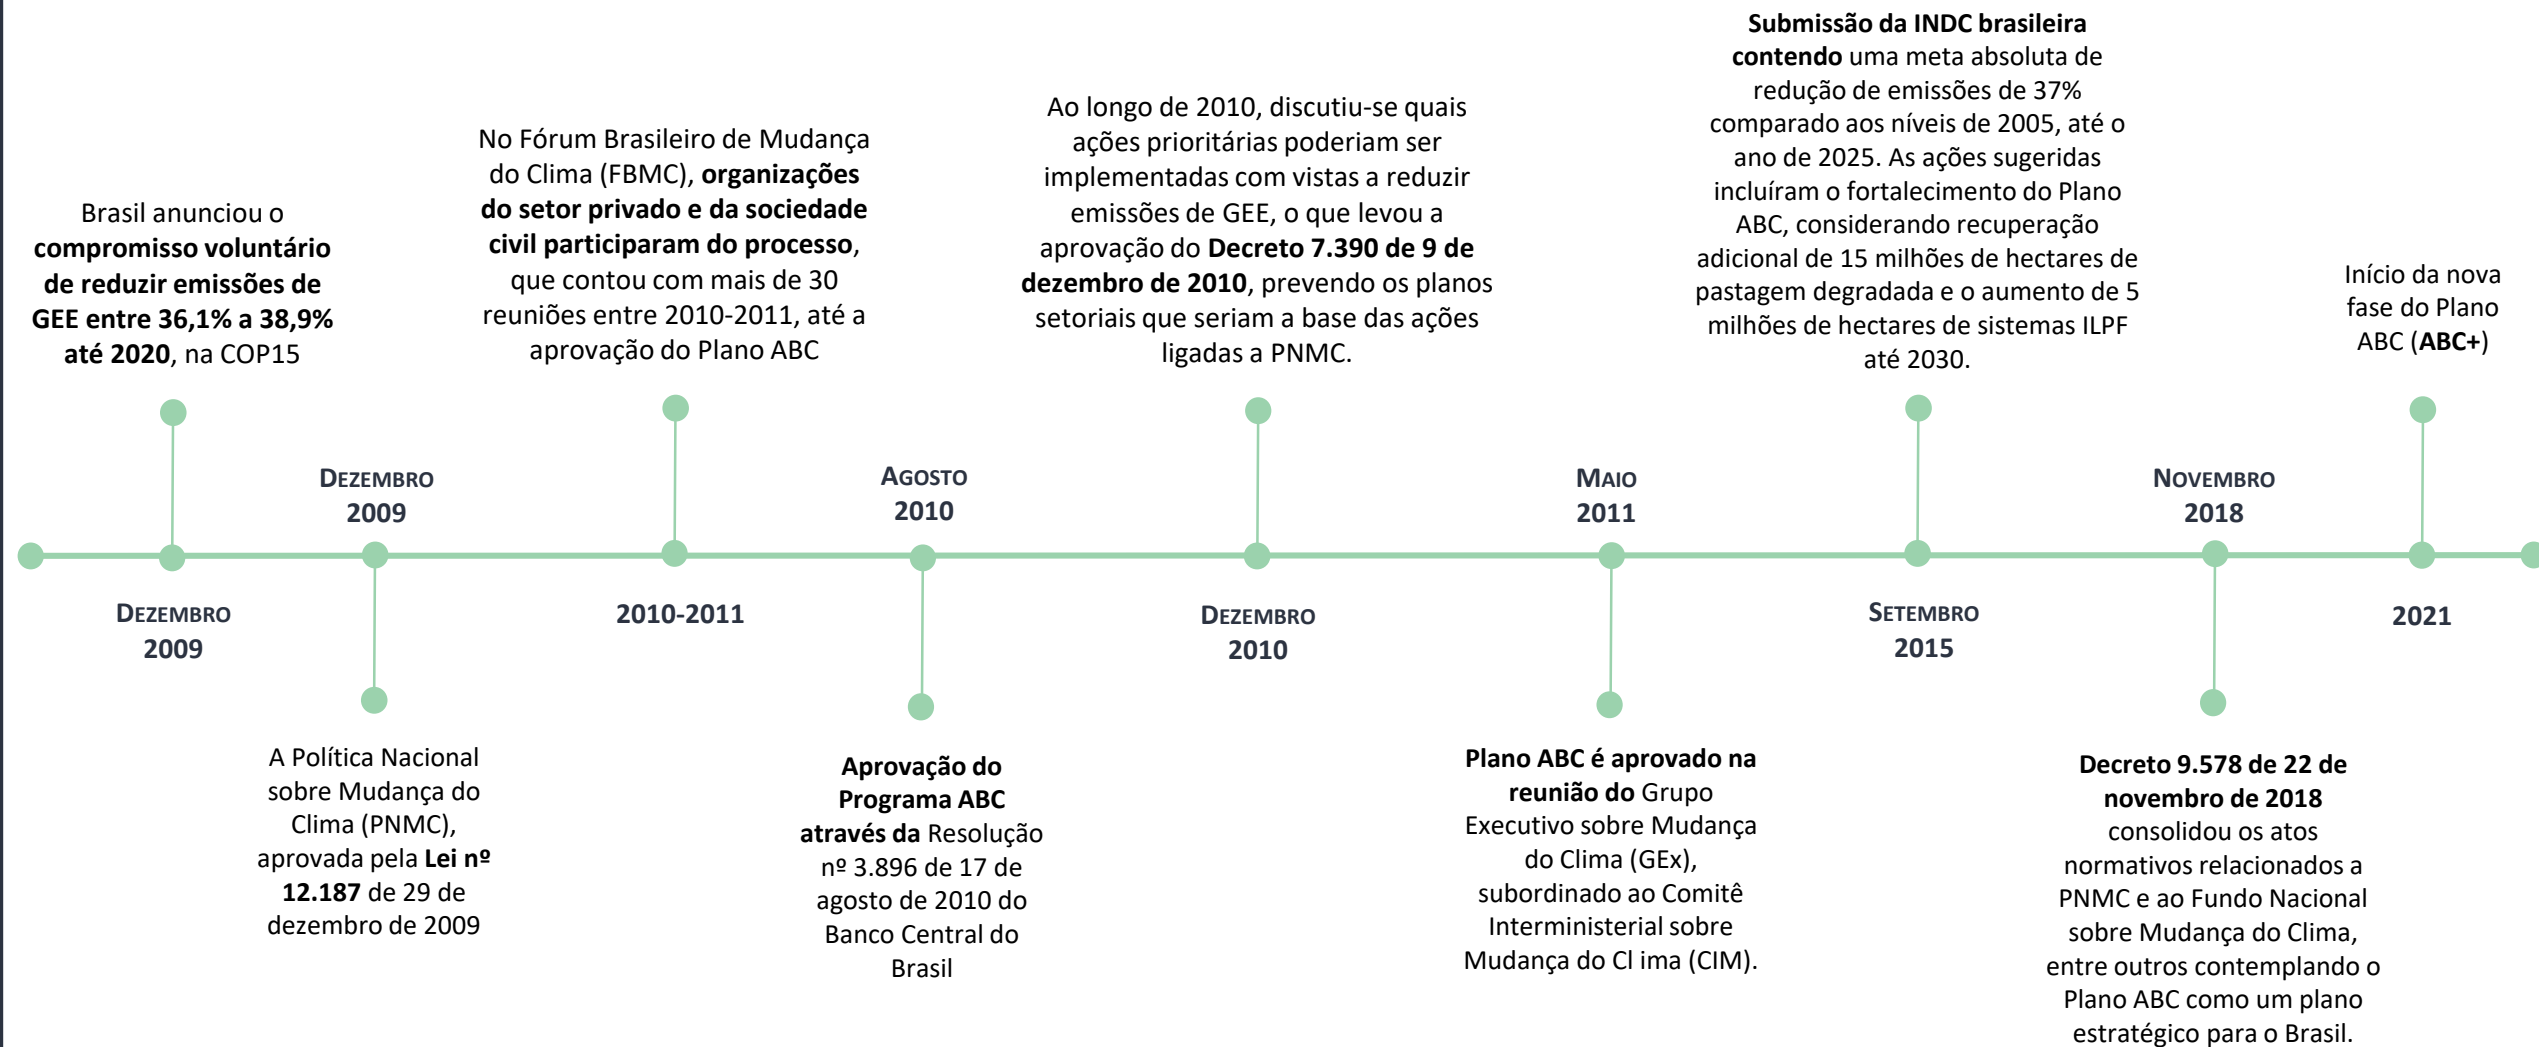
Brasil anunciou o **compromisso voluntário de reduzir emissões de GEE entre 36,1% a 38,9% até 2020**, na COP15

No Fórum Brasileiro de Mudança do Clima (FBMC), **organizações do setor privado e da sociedade civil participaram do processo**, que contou com mais de 30 reuniões entre 2010-2011, até a aprovação do Plano ABC

Ao longo de 2010, discutiu-se quais ações prioritárias poderiam ser implementadas com vistas a reduzir emissões de GEE, o que levou a aprovação do **Decreto 7.390 de 9 de dezembro de 2010**, prevendo os planos setoriais que seriam a base das ações ligadas a PNMC.

**Submissão da INDC brasileira contendo** uma meta absoluta de redução de emissões de 37% comparado aos níveis de 2005, até o ano de 2025. As ações sugeridas incluíram o fortalecimento do Plano ABC, considerando recuperação adicional de 15 milhões de hectares de pastagem degradada e o aumento de 5 milhões de hectares de sistemas ILPF até 2030.

Início da nova fase do Plano ABC (**ABC+**)

DEZEMBRO 2009

AGOSTO 2010

MAIO 2011

NOVEMBRO 2018

DEZEMBRO 2009

2010-2011

DEZEMBRO 2010

SETEMBRO 2015

2021

A Política Nacional sobre Mudança do Clima (PNMC), aprovada pela **Lei nº 12.187** de 29 de dezembro de 2009

**Aprovação do Programa ABC através da** Resolução nº 3.896 de 17 de agosto de 2010 do Banco Central do Brasil

**Plano ABC é aprovado na reunião do** Grupo Executivo sobre Mudança do Clima (GEx), subordinado ao Comitê Interministerial sobre Mudança do Cl ima (CIM).

**Decreto 9.578 de 22 de novembro de 2018** consolidou os atos normativos relacionados a PNMC e ao Fundo Nacional sobre Mudança do Clima, entre outros contemplando o Plano ABC como um plano estratégico para o Brasil.